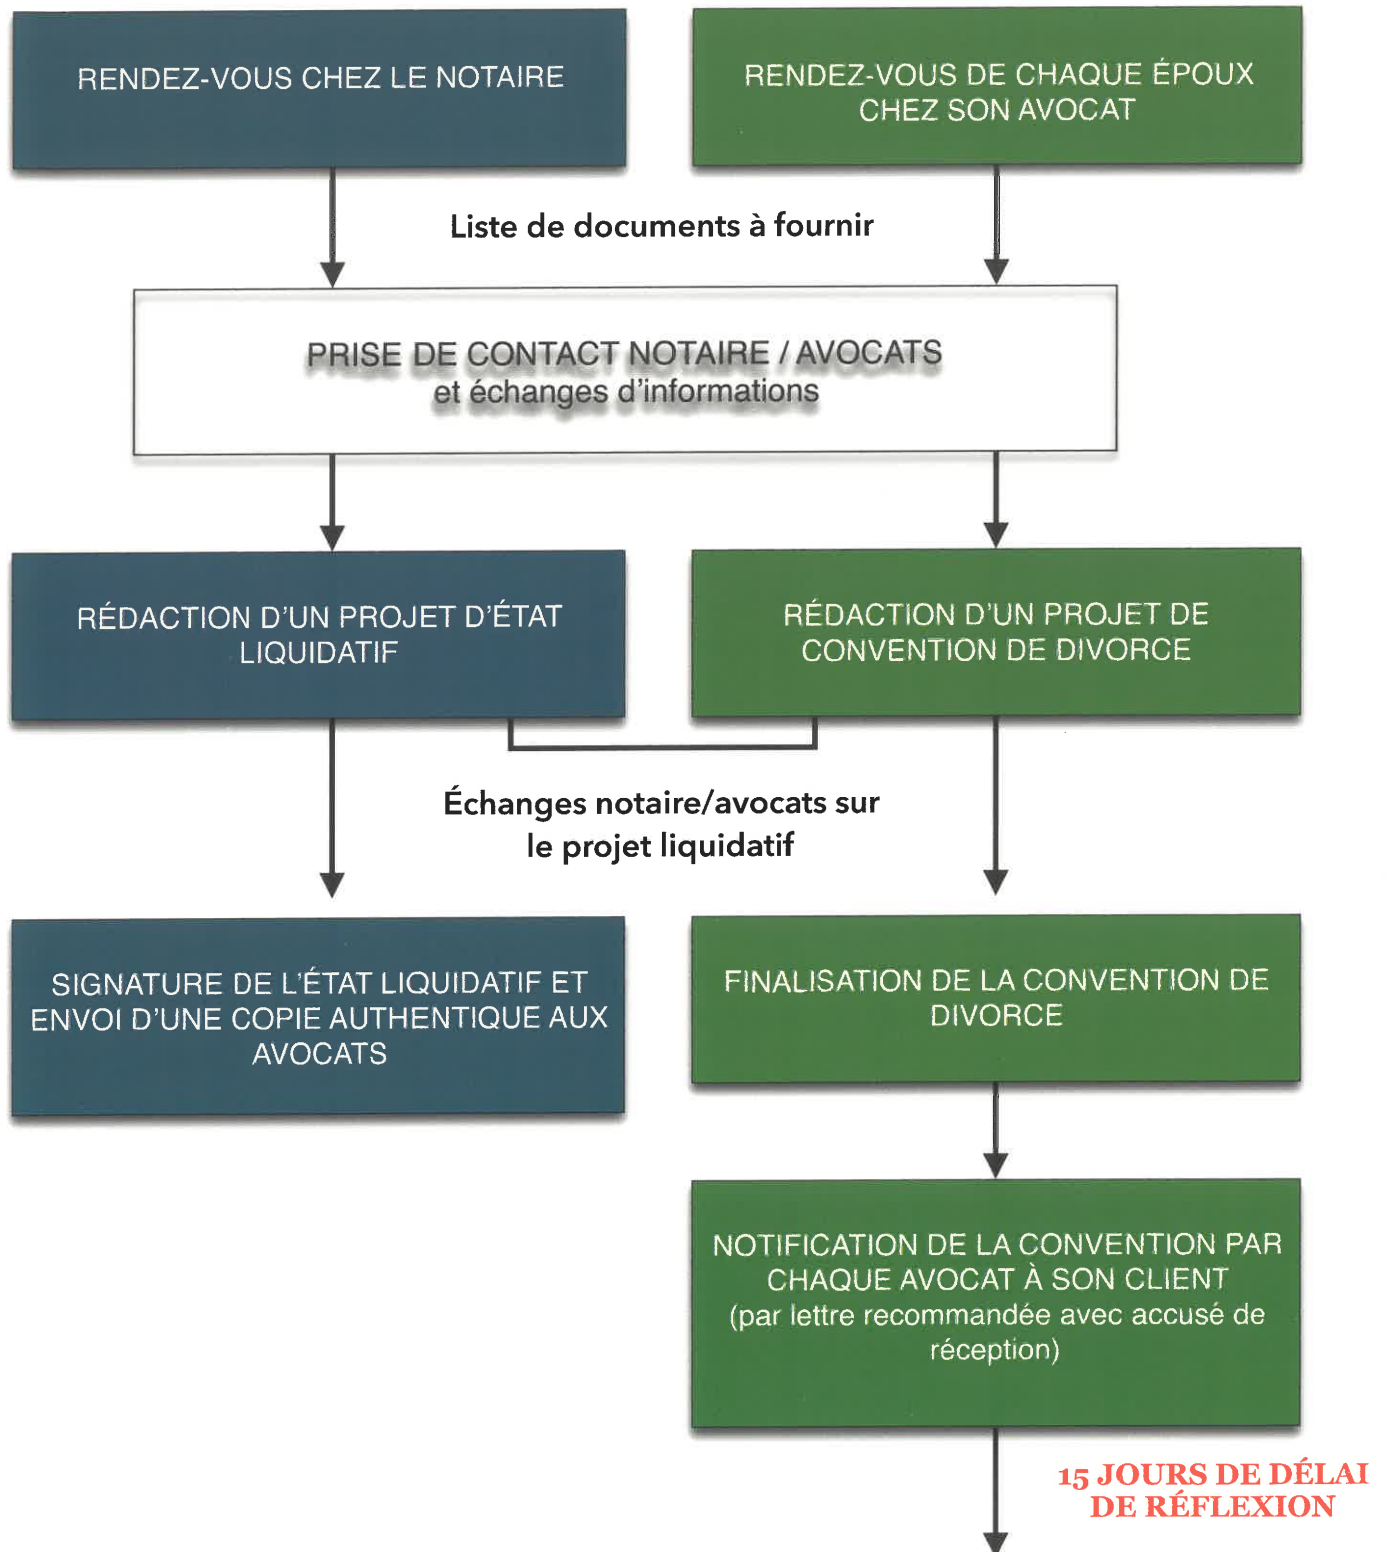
RENDEZ-VOUS CHEZ LE NOTAIRE

RENDEZ-VOUS DE CHAQUE ÉPOUX CHEZ SON AVOCAT

Liste de documents à fournir

PRISE DE CONTACT NOTAIRE / AVOCATS
et échanges d'informations

RÉDACTION D'UN PROJET D'ÉTAT LIQUIDATIF

RÉDACTION D'UN PROJET DE CONVENTION DE DIVORCE

Échanges notaire/avocats sur le projet liquidatif

SIGNATURE DE L'ÉTAT LIQUIDATIF ET ENVOI D'UNE COPIE AUTHENTIQUE AUX AVOCATS

FINALISATION DE LA CONVENTION DE DIVORCE

NOTIFICATION DE LA CONVENTION PAR CHAQUE AVOCAT À SON CLIENT
(par lettre recommandée avec accusé de réception)

15 JOURS DE DÉLAI DE RÉFLEXION